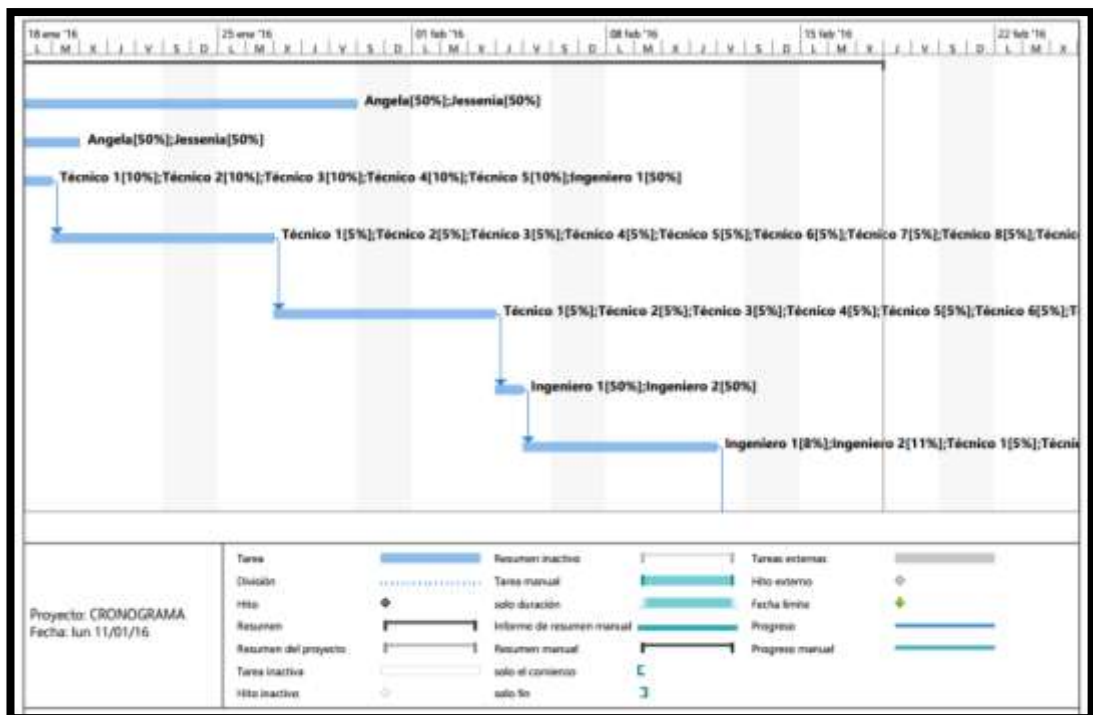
18 ene '16 | 25 ene '16 | 01 feb '16 | 08 feb '16 | 15 feb '16 | 22 feb '16
L M X J V S D L M X J V S D L M X J V S D L M X J V S D L M X J V S D L M X

Angela[50%];Jessenia[50%]

Angela[50%];Jessenia[50%]

Técnico 1[10%];Técnico 2[10%];Técnico 3[10%];Técnico 4[10%];Técnico 5[10%];Ingeniero 1[50%]

Técnico 1[5%];Técnico 2[5%];Técnico 3[5%];Técnico 4[5%];Técnico 5[5%];Técnico 6[5%];Técnico 7[5%];Técnico 8[5%];Técnic

Técnico 1[5%];Técnico 2[5%];Técnico 3[5%];Técnico 4[5%];Técnico 5[5%];Técnico 6[5%];T

Ingeniero 1[50%];Ingeniero 2[50%]

Ingeniero 1[8%];Ingeniero 2[11%];Técnico 1[5%];Técni

Proyecto: CRONOGRAMA
Fecha: lun 11/01/16

Tarea
División
Hito
Resumen
Resumen del proyecto
Tarea inactiva
Hito inactivo

Resumen inactivo
Tarea manual
solo duración
Informe de resumen manual
Resumen manual
solo el comienzo
solo fin

Tareas externas
Hito externo
Fecha límite
Progreso
Progreso manual